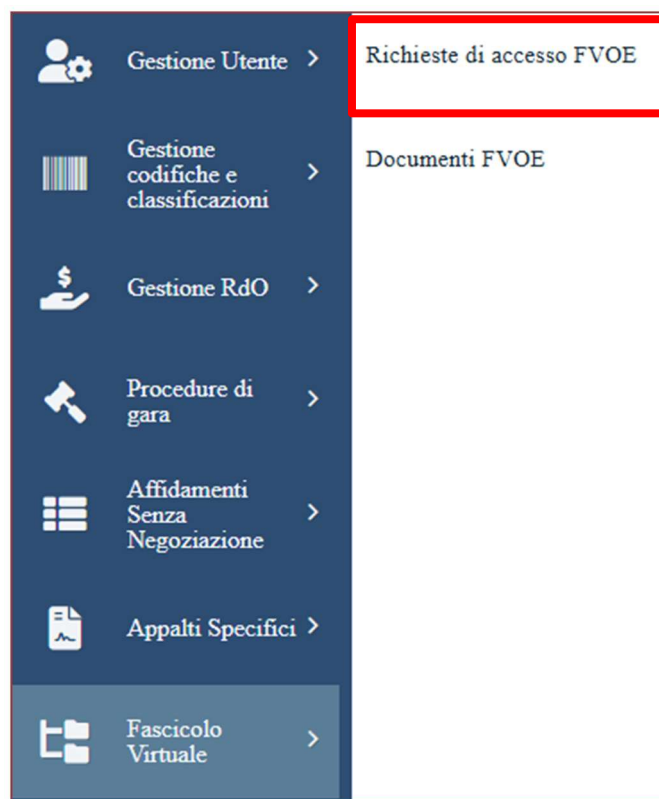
Gestione Utente >

Gestione codifiche e classificazioni >

Gestione RdO >

Procedure di gara >

Affidamenti Senza Negoziazione >

Appalti Specifici >

Fascicolo Virtuale >

Richieste di accesso FVOE

Documenti FVOE